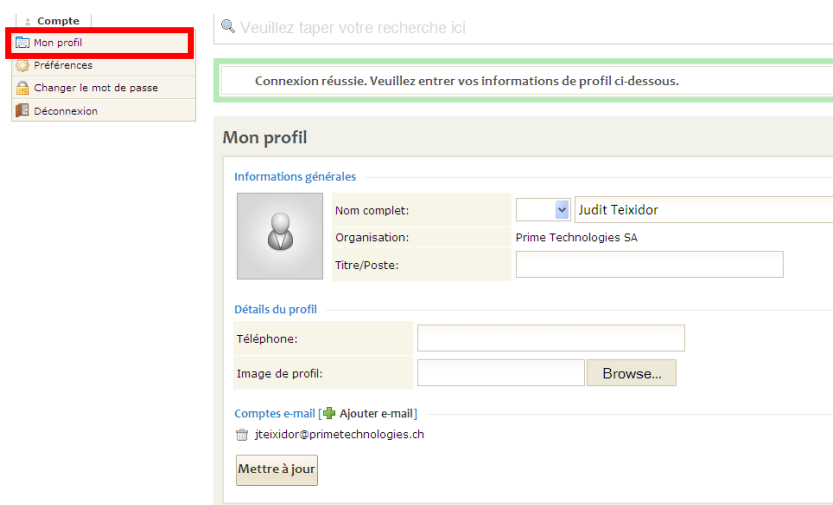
Compte
Mon profil
Préférences
Changer le mot de passe
Déconnexion

Veuillez taper votre recherche ici

Connexion réussie. Veuillez entrer vos informations de profil ci-dessous.

Mon profil

Informations générales

| Nom complet: | Judit Teixidor |
|---|---|
| Organisation: | Prime Technologies SA |
| Titre/Poste: | |

Détails du profil

| Téléphone: | |
|---|---|
| Image de profil: | Browse... |

Comptes e-mail [ Ajouter e-mail ]
jteixidor@primetechnologies.ch

Mettre à jour